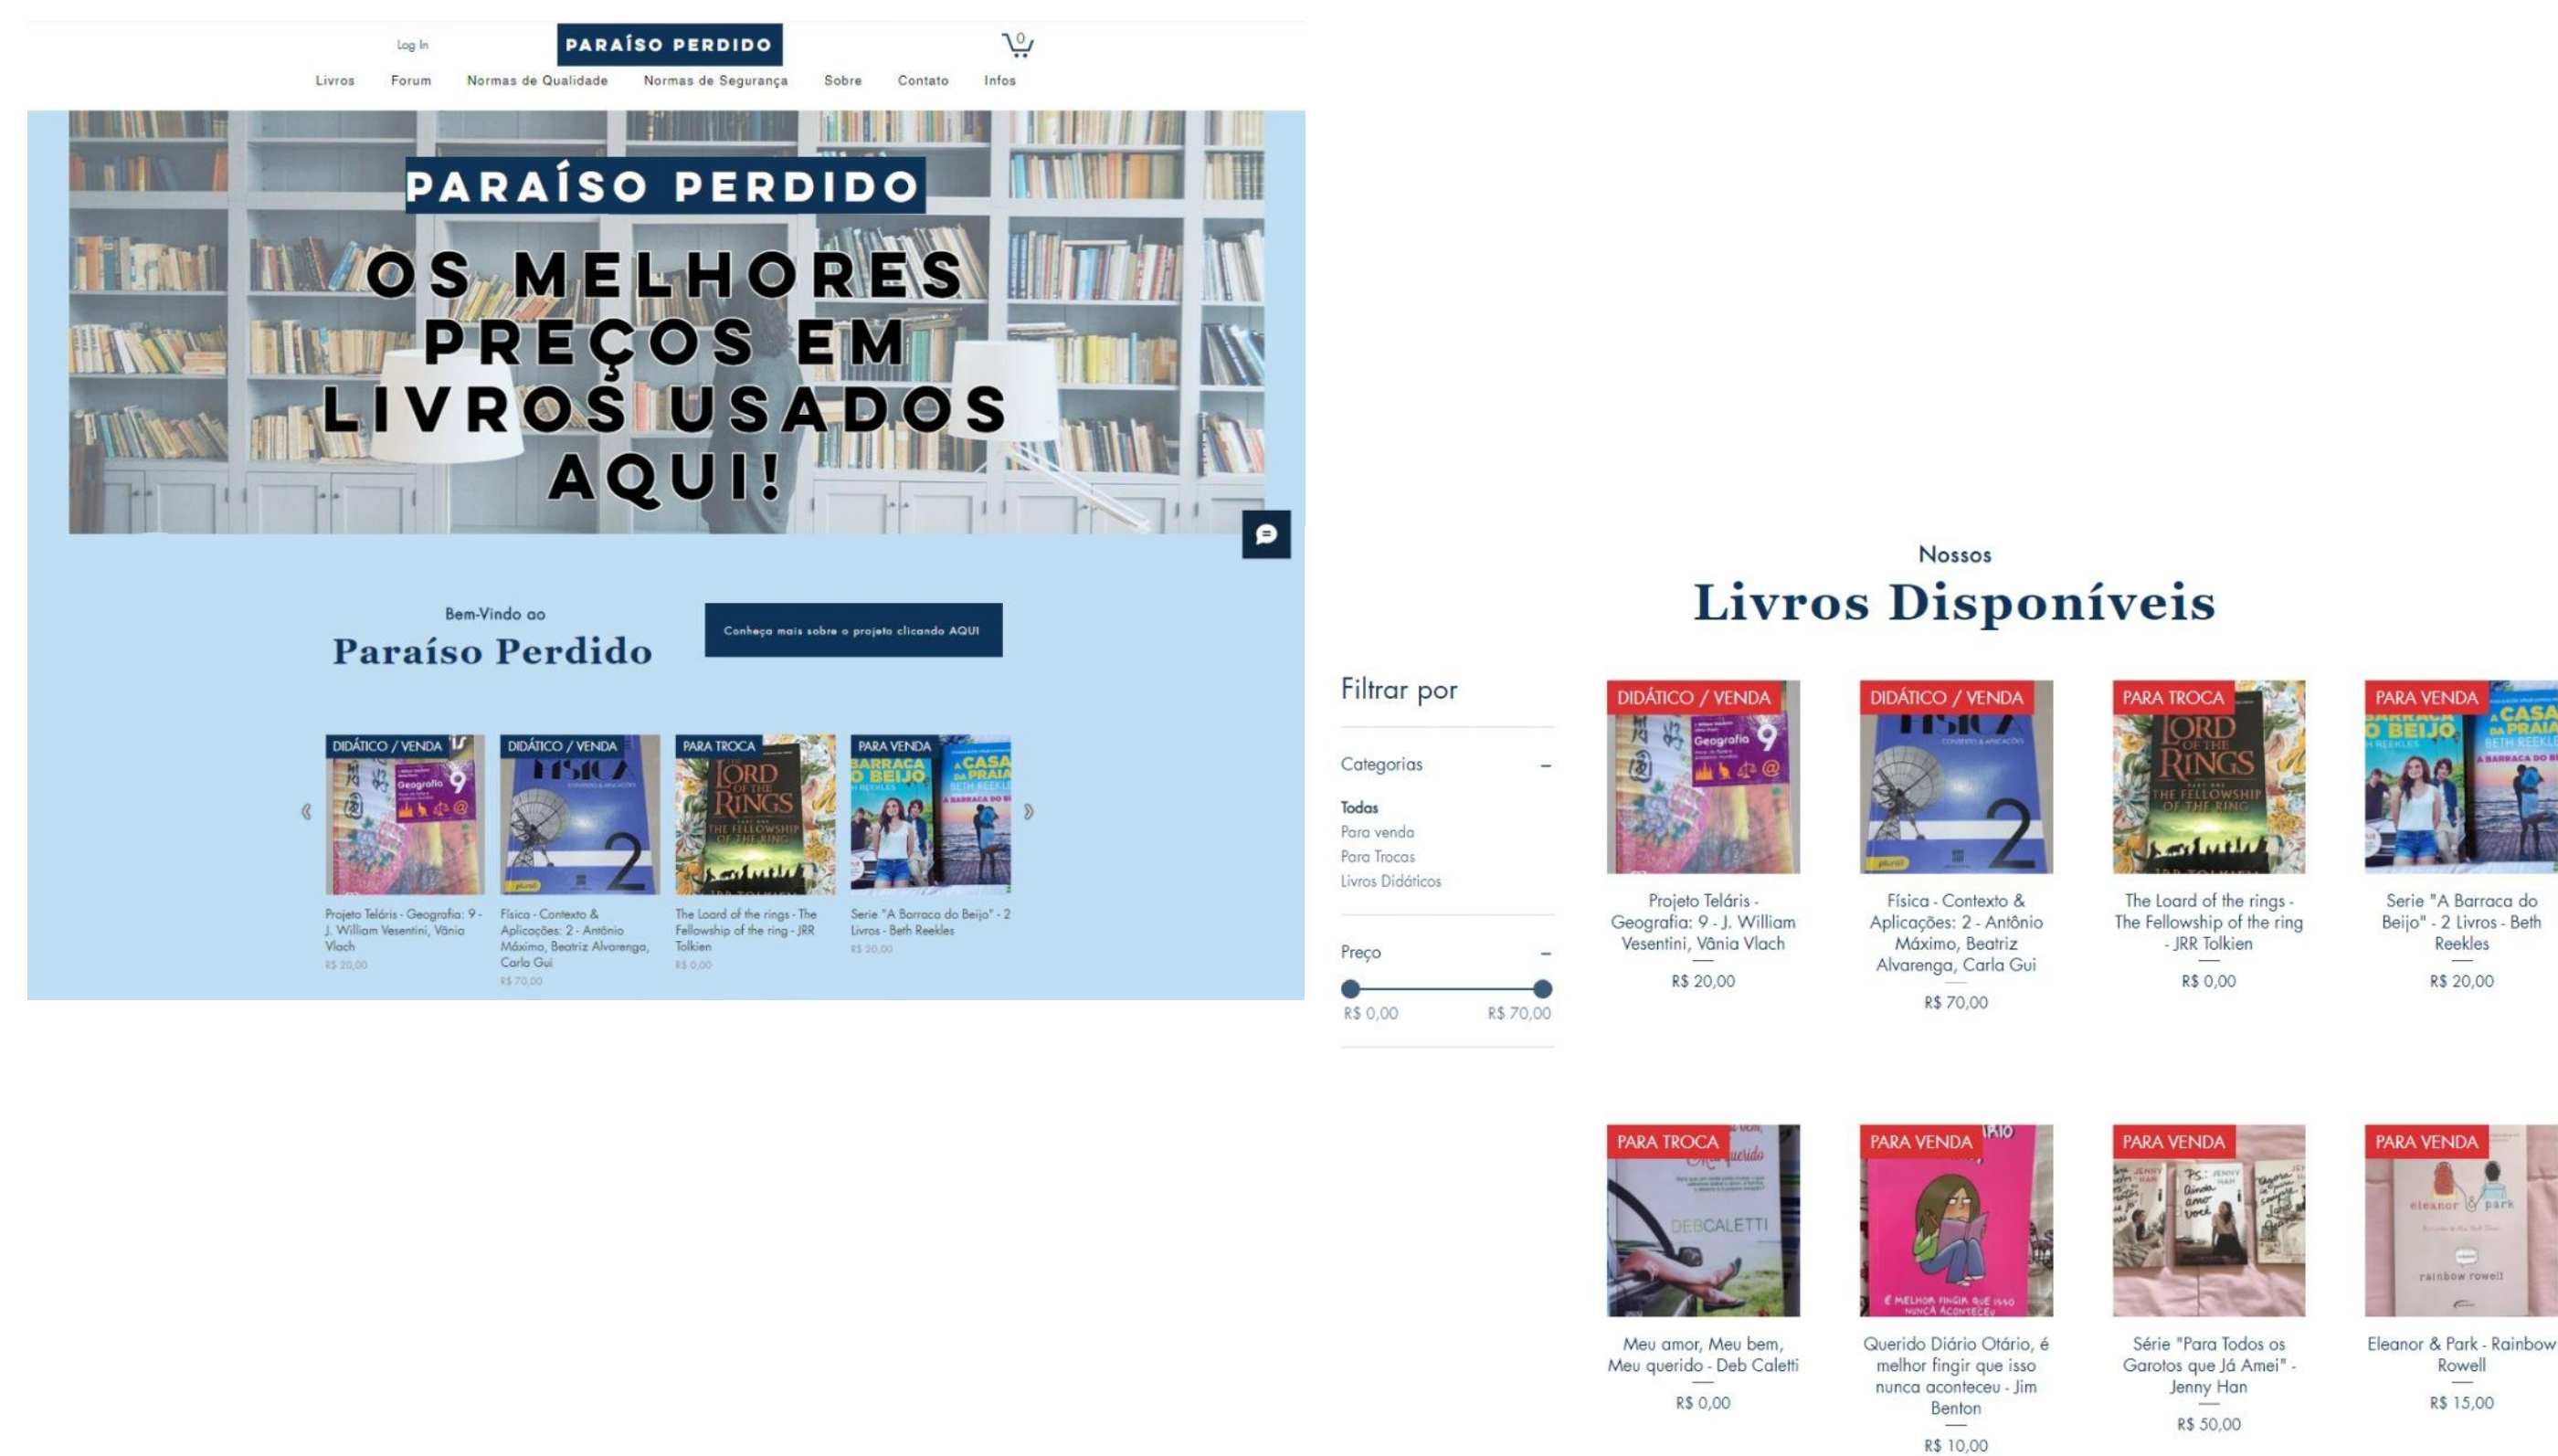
Log In

PARAÍSO PERDIDO

0

Livros Forum Normas de Qualidade Normas de Segurança Sobre Contato Infos

PARAÍSO PERDIDO

OS MELHORES PREÇOS EM LIVROS USADOS AQUI!

Bem-Vindo ao
Paraíso Perdido

Conheça mais sobre o projeto clicando AQUI

DIDÁTICO / VENDA
Projeto Teláris - Geografia: 9 - J. William Vesentini, Vânia Vlach
R$ 20,00

DIDÁTICO / VENDA
Física - Contexto & Aplicações: 2 - Antônio Máximo, Beatriz Alvarenga, Carla Gui
R$ 70,00

PARA TROCA
The Loard of the rings - The Fellowship of the ring - JRR Tolkien
R$ 0,00

PARA VENDA
Serie "A Barraca do Beijo" - 2 Livros - Beth Reekles
R$ 20,00

Nossos
Livros Disponíveis

Filtrar por

Categorias –

Todas
Para venda
Para Trocas
Livros Didáticos

Preço –

R$ 0,00 R$ 70,00

DIDÁTICO / VENDA
Projeto Teláris - Geografia: 9 - J. William Vesentini, Vânia Vlach
R$ 20,00

DIDÁTICO / VENDA
Física - Contexto & Aplicações: 2 - Antônio Máximo, Beatriz Alvarenga, Carla Gui
R$ 70,00

PARA TROCA
The Loard of the rings - The Fellowship of the ring - JRR Tolkien
R$ 0,00

PARA VENDA
Serie "A Barraca do Beijo" - 2 Livros - Beth Reekles
R$ 20,00

PARA TROCA
Meu amor, Meu bem, Meu querido - Deb Caletti
R$ 0,00

PARA VENDA
Querido Diário Otário, é melhor fingir que isso nunca aconteceu - Jim Benton
R$ 10,00

PARA VENDA
Série "Para Todos os Garotos que Já Amei" - Jenny Han
R$ 50,00

PARA VENDA
Eleanor & Park - Rainbow Rowell
R$ 15,00